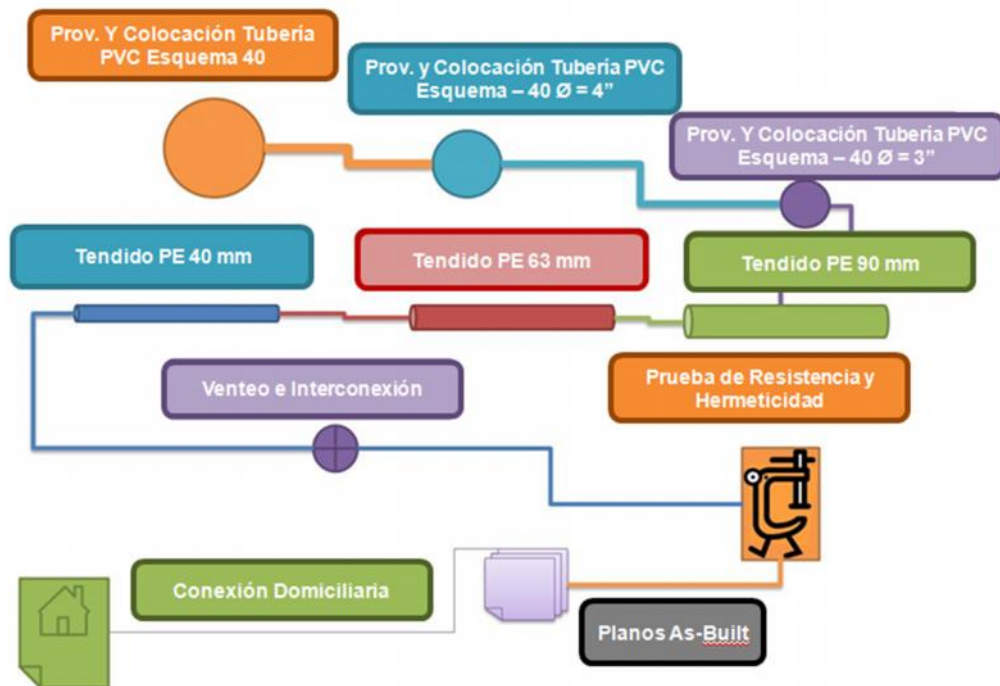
Prov. Y Colocación Tubería PVC Esquema 40

Prov. y Colocación Tubería PVC Esquema – 40 Ø = 4”

Prov. Y Colocación Tubería PVC Esquema – 40 Ø = 3”

Tendido PE 40 mm

Tendido PE 63 mm

Tendido PE 90 mm

Venteo e Interconexión

Prueba de Resistencia y Hermeticidad

Conexión Domiciliaria

Planos As-Built